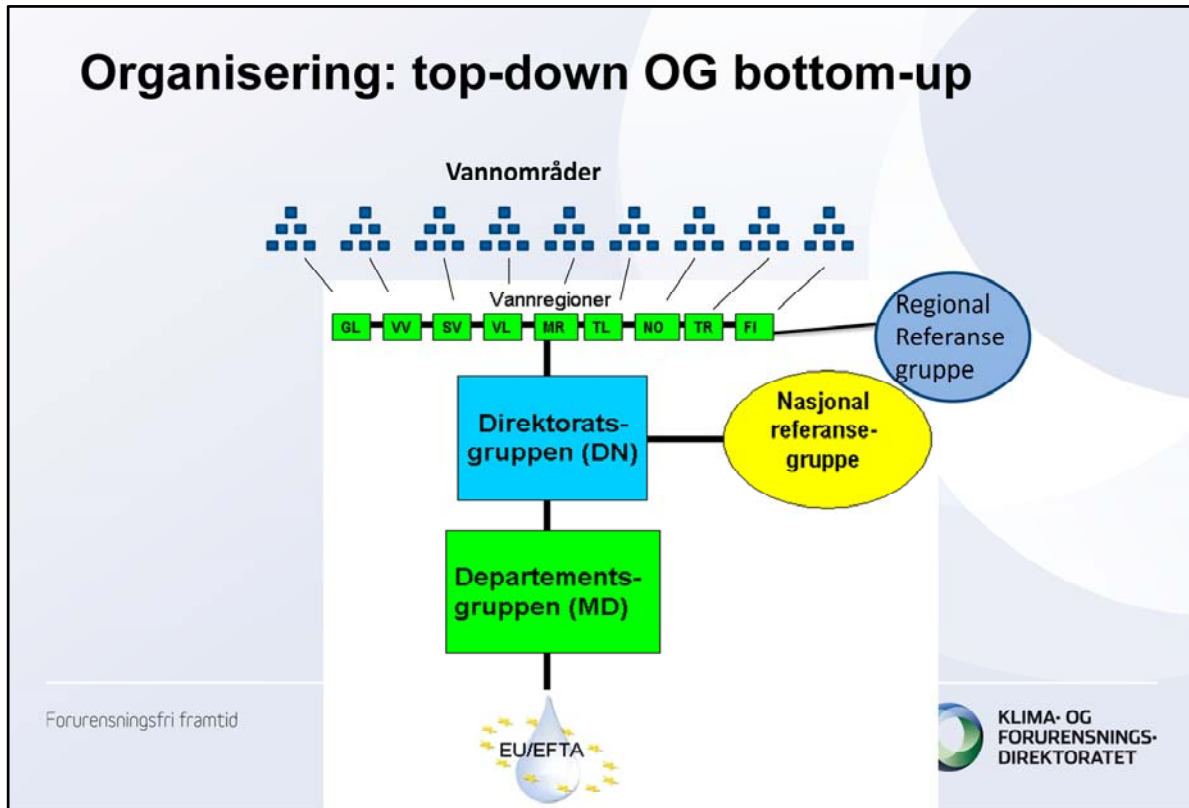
Organisering: top-down OG bottom-up

Vannområder

Vannregioner

GL VV SV VL MR TL NO TR FI

Regional Referanse gruppe

Direktoratsgruppen (DN)

Nasjonal referansegruppe

Departementsgruppen (MD)

EU/EFTA

Forurensningsfri framtid

KLIMA- OG FORURENSNINGS-DIREKTORATET